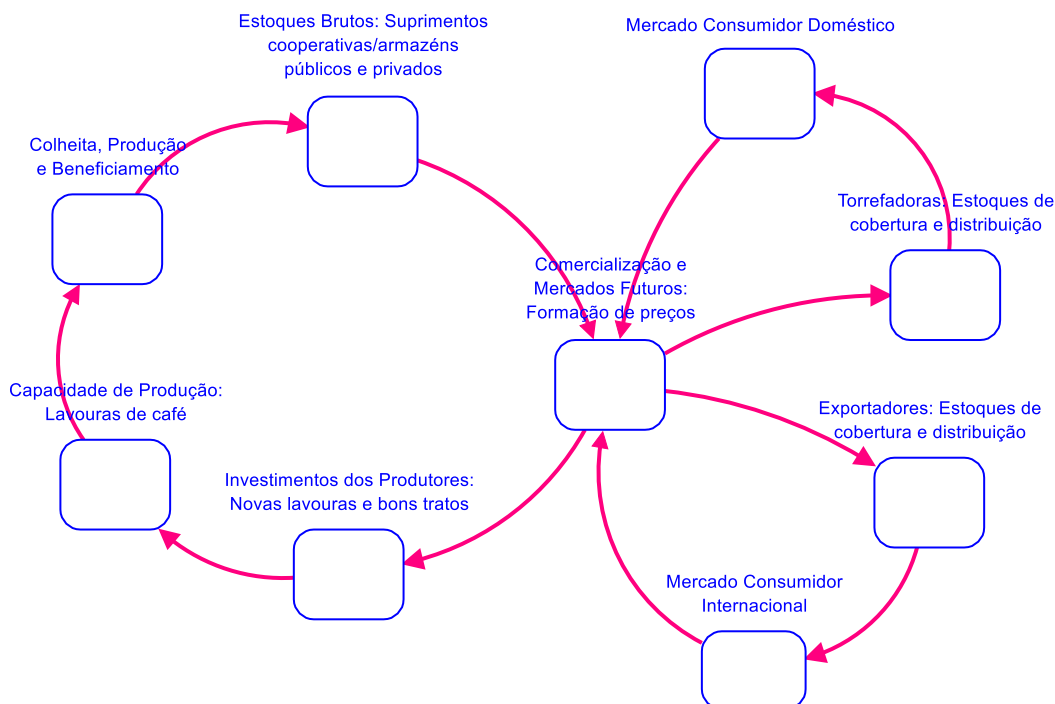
Estoques Brutos: Suprimentos cooperativas/armazéns públicos e privados

Mercado Consumidor Doméstico

Colheita, Produção e Beneficiamento

Torrefadoras: Estoques de cobertura e distribuição

Comercialização e Mercados Futuros: Formação de preços

Capacidade de Produção: Lavouras de café

Exportadores: Estoques de cobertura e distribuição

Investimentos dos Produtores: Novas lavouras e bons tratos

Mercado Consumidor Internacional